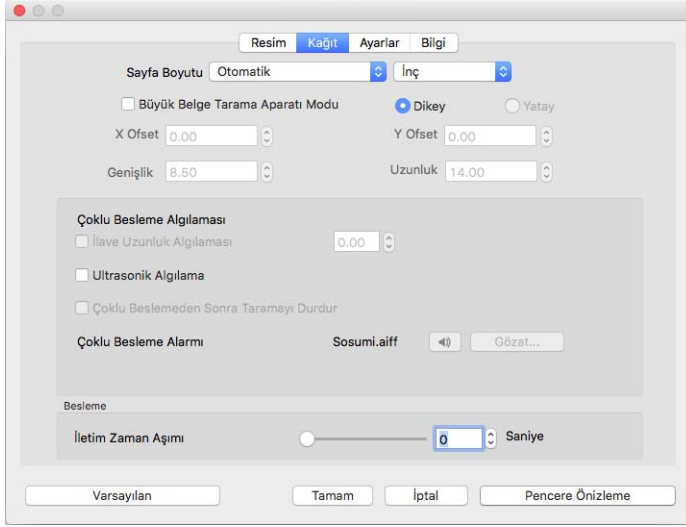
Resim Kağıt Ayarlar Bilgi

Sayfa Boyutu Otomatik İnç

Büyük Belge Tarama Aparatı Modu

Dikey Yatay

X Ofset 0.00

Y Ofset 0.00

Genişlik 8.50

Uzunluk 14.00

Çoklu Besleme Algılaması

İlave Uzunluk Algılaması 0.00

Ultrasonik Algılama

Çoklu Beslemeden Sonra Taramayı Durdur

Çoklu Besleme Alarmı Sosumi.aiff Gözat...

Besleme

İletim Zaman Aşımı 0 Saniye

Varsayılan Tamam İptal Pencere Önizleme